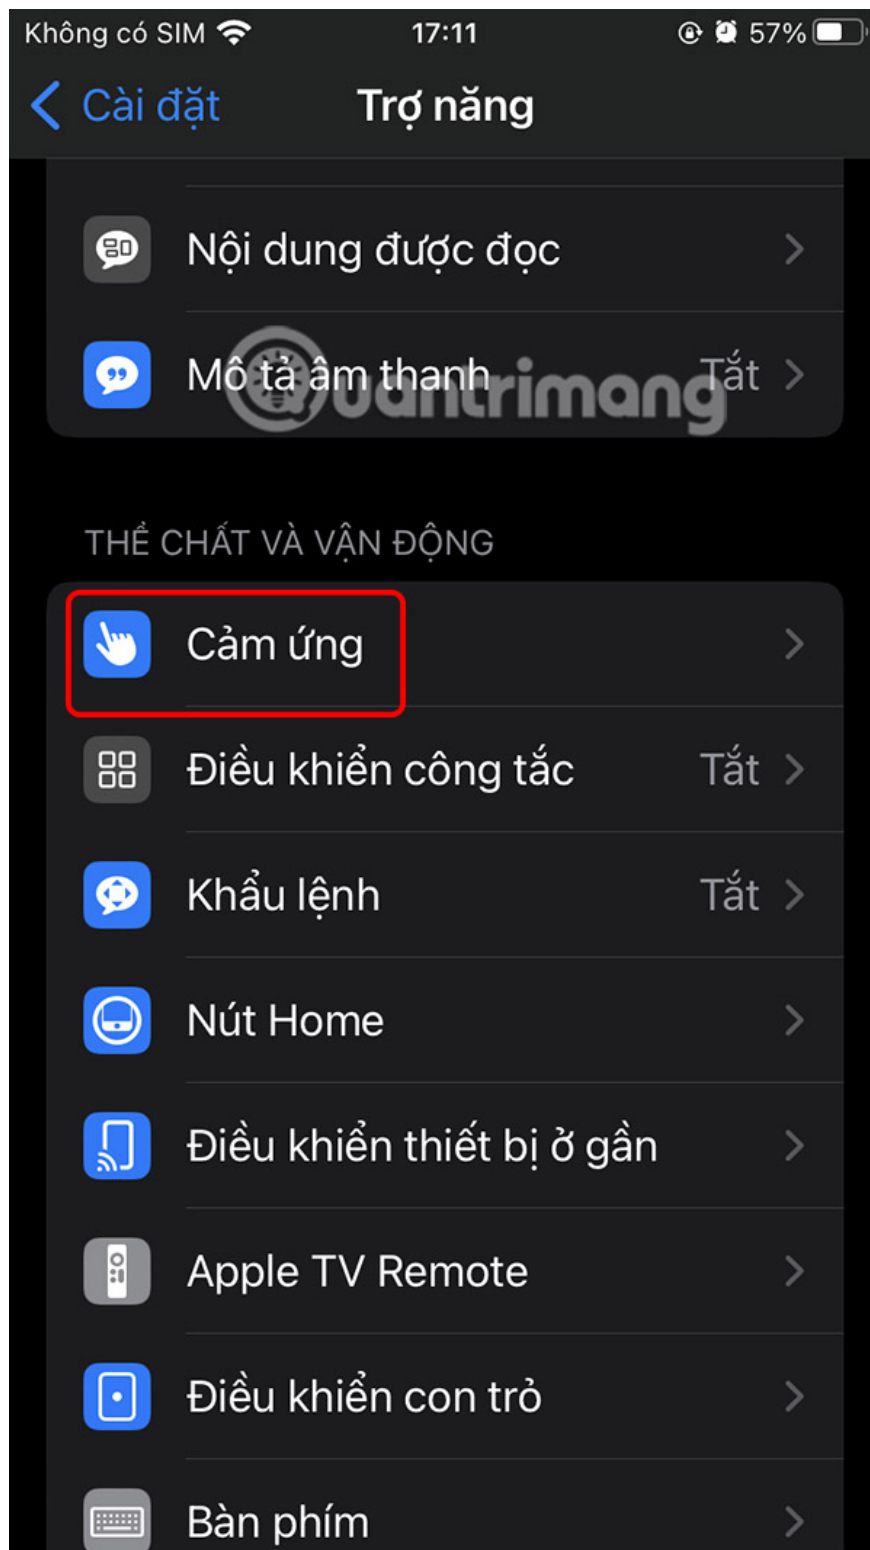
Không có SIM 17:11 57%

Cài đặt Trợ năng

Nội dung được đọc

Mô tả âm thanh Tắt

@uantrimang

THỂ CHẤT VÀ VẬN ĐỘNG

Cảm ứng

Điều khiển công tắc Tắt

Khẩu lệnh Tắt

Nút Home

Điều khiển thiết bị ở gần

Apple TV Remote

Điều khiển con trỏ

Bàn phím